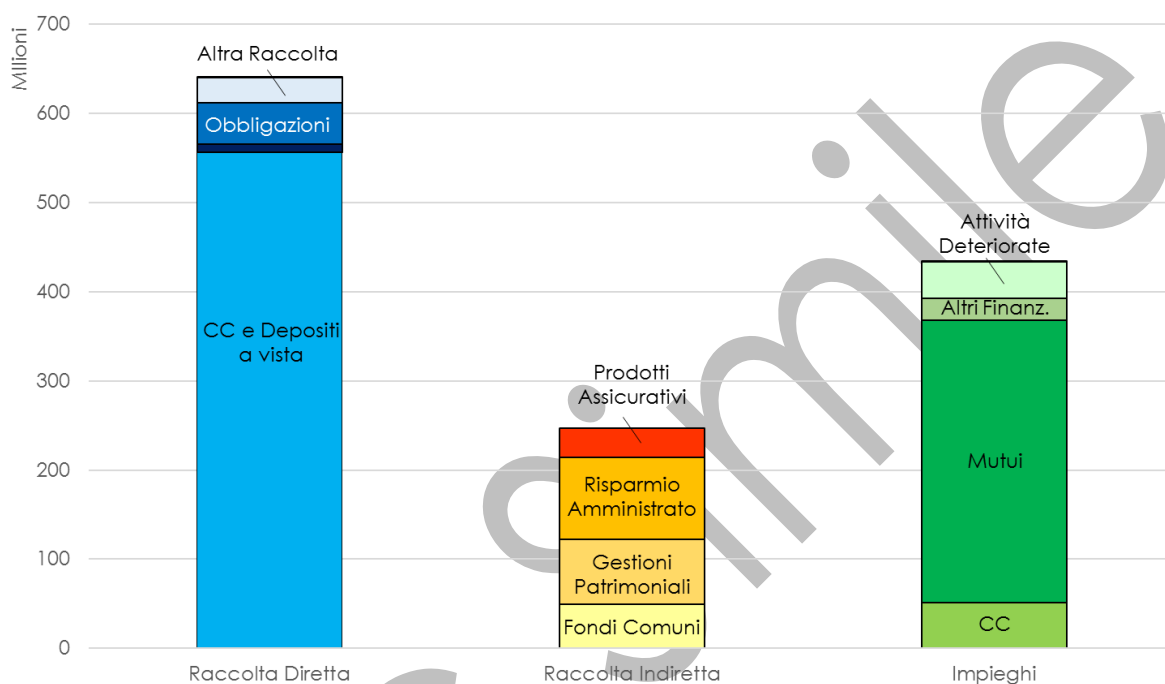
Milioni

700
600
500
400
300
200
100
0

Altra Raccolta
Obbligazioni
CC e Depositi a vista

Prodotti Assicurativi
Risparmio Amministrato
Gestioni Patrimoniali
Fondi Comuni

Attività Deteriorate
Altri Finanz.
Mutui
CC

Raccolta Diretta
Raccolta Indiretta
Impieghi

simile